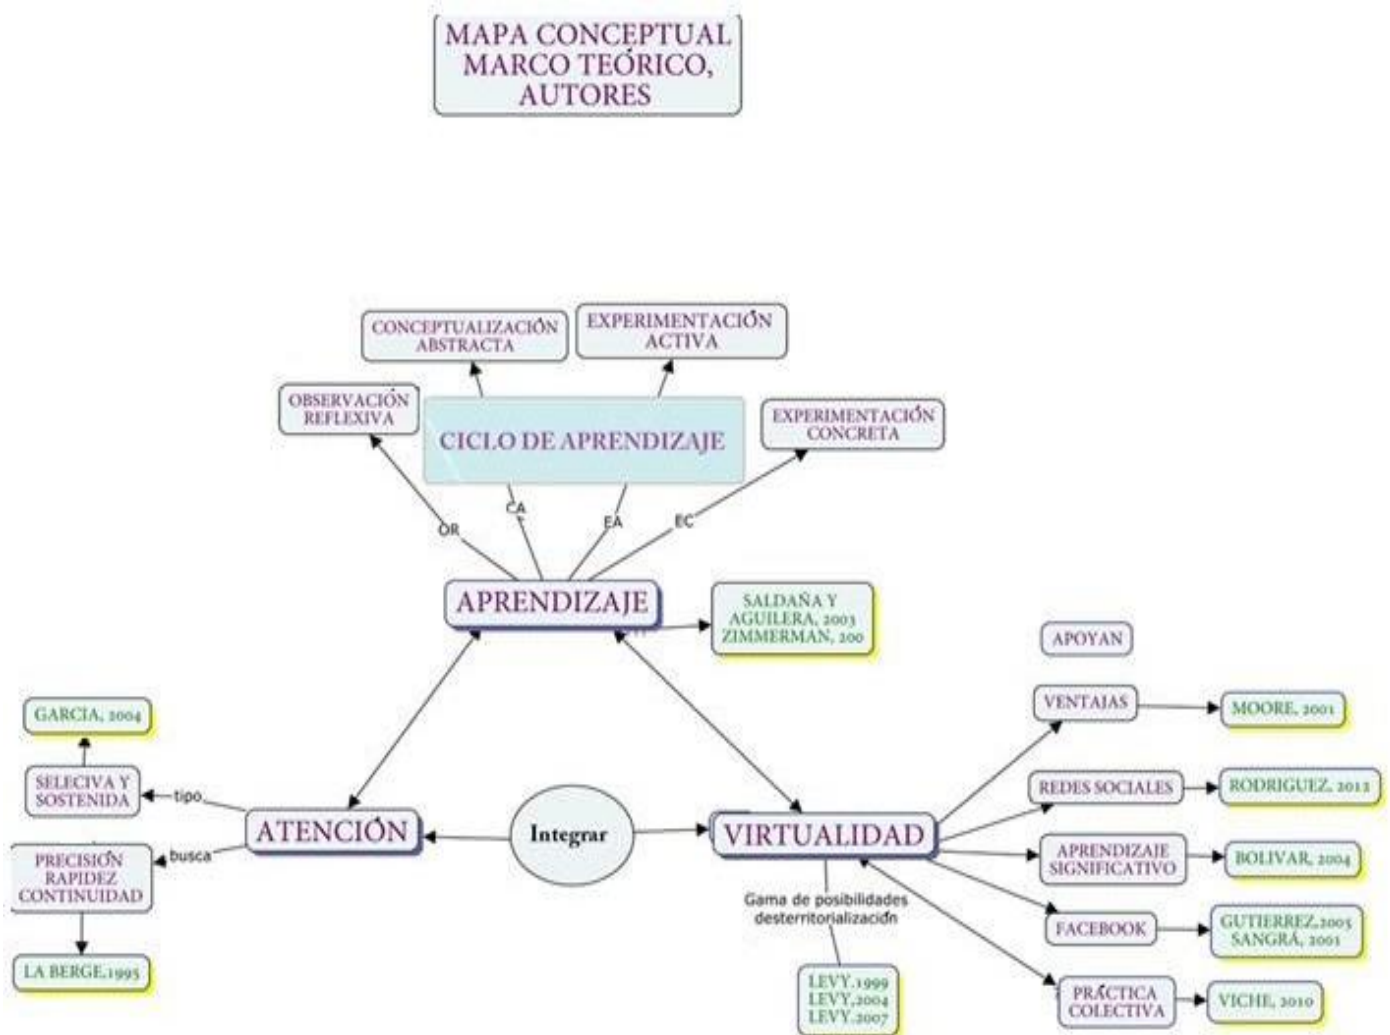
MAPA CONCEPTUAL MARCO TEÓRICO, AUTORES

CONCEPTUALIZACIÓN ABSTRACTA

EXPERIMENTACIÓN ACTIVA

OBSERVACIÓN REFLEXIVA

CICLO DE APRENDIZAJE

EXPERIMENTACIÓN CONCRETA

OR

CA

EA

EC

APRENDIZAJE

SALDAÑA Y AGUILERA, 2003 ZIMMERMAN, 200

APOYAN

VENTAJAS

MOORE, 2001

GARCIA, 2004

SELECIVA Y SOSTENIDA

tipo

REDES SOCIALES

RODRIGUEZ, 2012

ATENCIÓN

Integrar

VIRTUALIDAD

PRECISIÓN RAPIDEZ CONTINUIDAD

busca

APRENDIZAJE SIGNIFICATIVO

BOLIVAR, 2004

Gama de posibilidades desterritorialización

FACEBOOK

GUTIERREZ,2005 SANGRÁ, 2001

LA BERGE,1995

LEVY,1999 LEVY,2004 LEVY,2007

PRÁCTICA COLECTIVA

VICHE, 2010